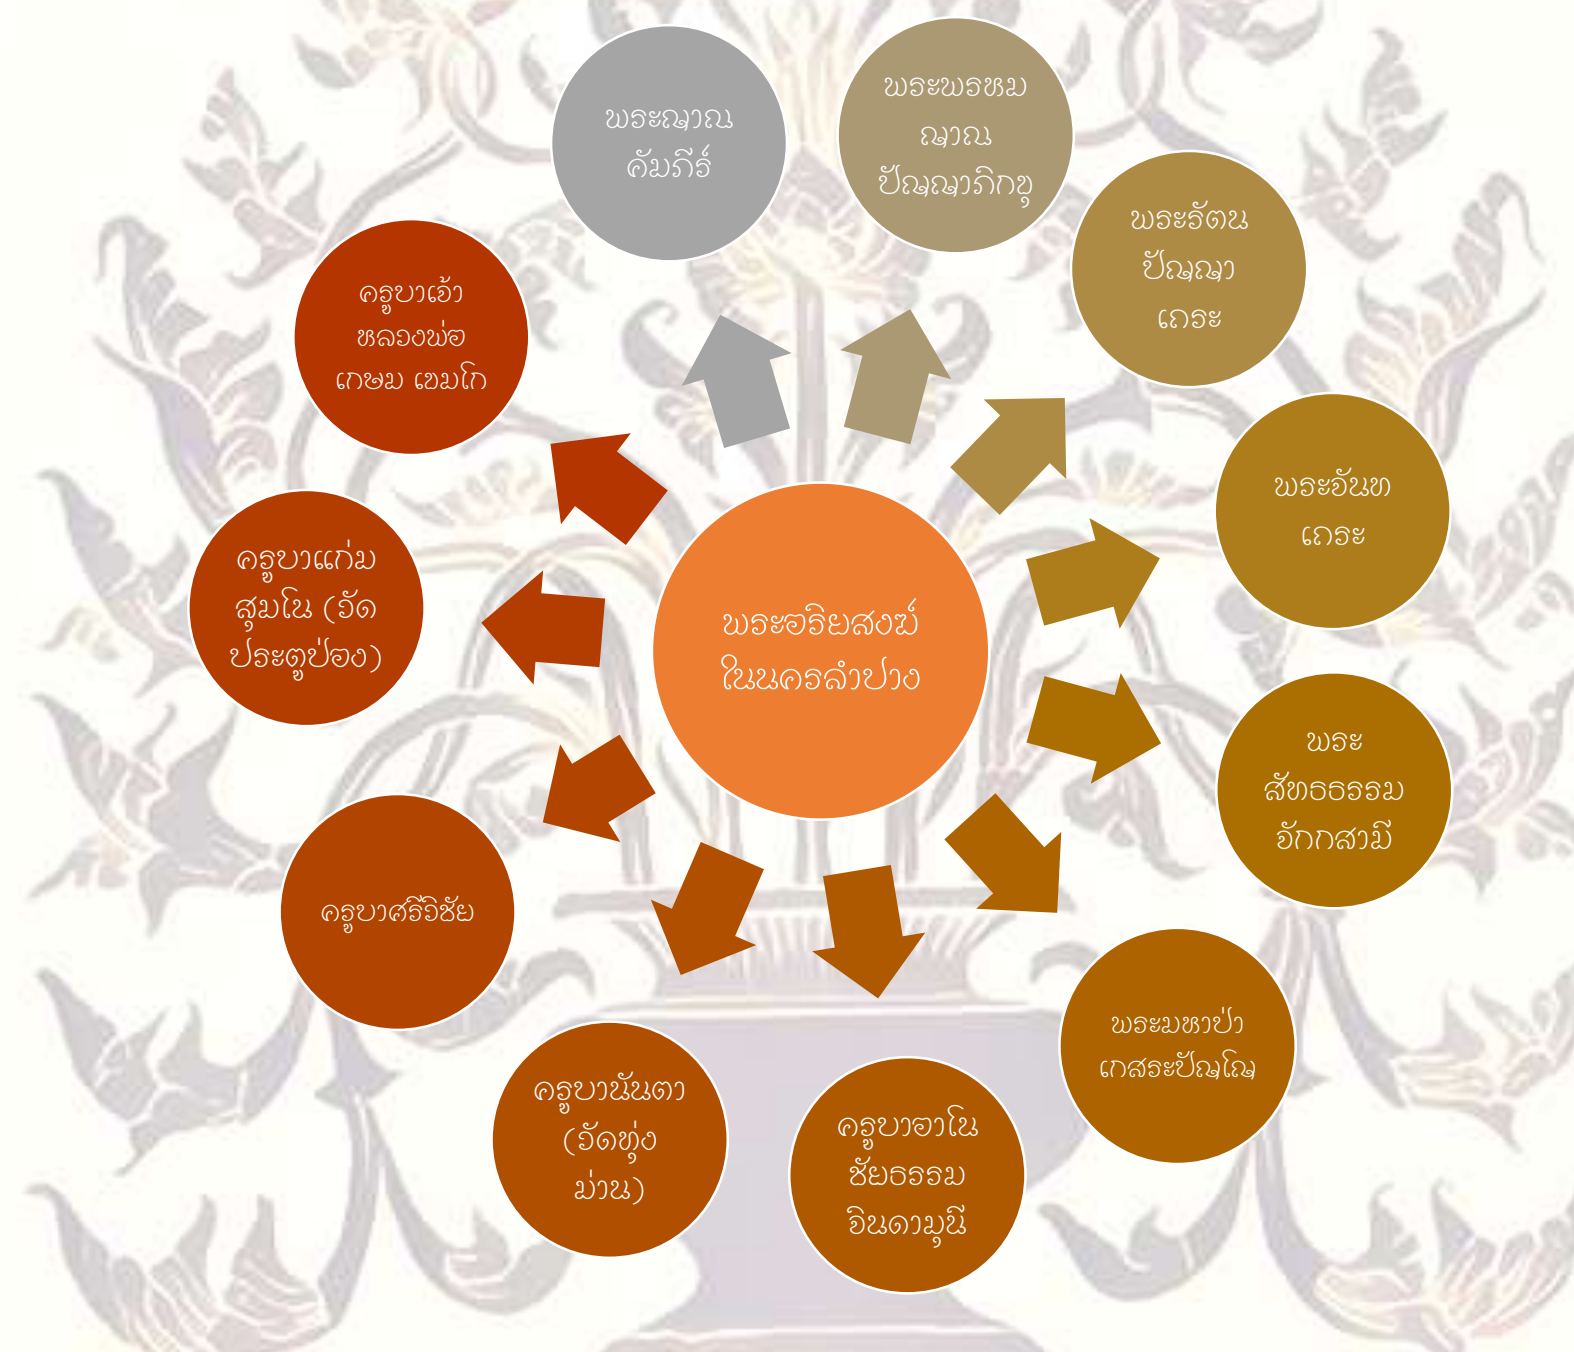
พระอริยสงฆ์ในนครลำปาง

พระญาณคัมภีร์

พระพรหมญาณ ปัญญาภิกขุ

พระรัตนปัญญาเถระ

พระอินทเถระ

พระสัทธรรมจักกสามิ

พระมหาป่าเกสระปัญโญ

ครูบาอาโนชัยธรรมจินดามุนี

ครูบานันตา (วัดทุ่งม่าน)

ครูบาศรีวิชัย

ครูบาแก่นสุมโน (วัดประตูป่อง)

ครูบาเจ้าหลวงพ่อเกษม เขมโก